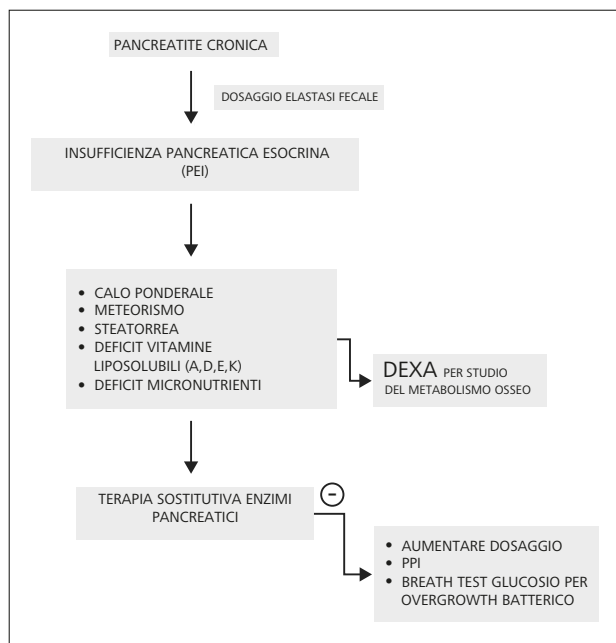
PANCREATITE CRONICA

DOSAGGIO ELASTASI FECALE

INSUFFICIENZA PANCREATICA ESOCRINA (PEI)

- CALO PONDERALE
- METEORISMO
- STEATORREA
- DEFICIT VITAMINE LIPOSOLUBILI (A,D,E,K)
- DEFICIT MICRONUTRIENTI

DEXA PER STUDIO DEL METABOLISMO OSSEO

TERAPIA SOSTITUTIVA ENZIMI PANCREATICI

−

- AUMENTARE DOSAGGIO
- PPI
- BREATH TEST GLUCOSIO PER OVERGROWTH BATTERICO